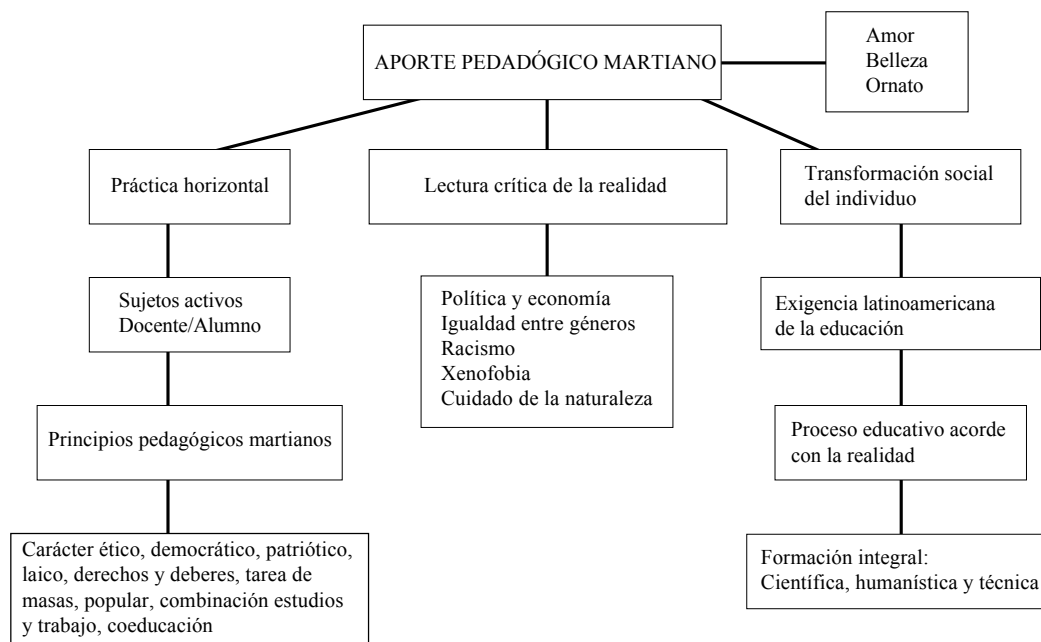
APORTE PEDAGÓGICO MARTIANO

Amor
Belleza
Ornato

Práctica horizontal

Lectura crítica de la realidad

Transformación social del individuo

Sujetos activos
Docente/Alumno

Principios pedagógicos martianos

Carácter ético, democrático, patriótico, laico, derechos y deberes, tarea de masas, popular, combinación estudios y trabajo, coeducación

Política y economía
Igualdad entre géneros
Racismo
Xenofobia
Cuidado de la naturaleza

Exigencia latinoamericana de la educación

Proceso educativo acorde con la realidad

Formación integral:
Científica, humanística y técnica